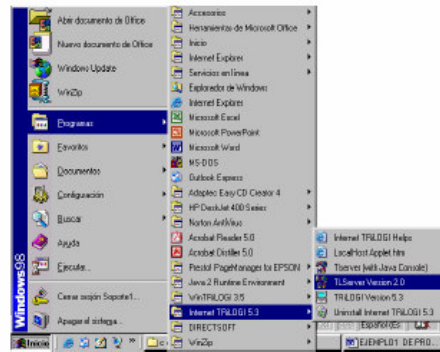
Abrir documento de Office
Nuevo documento de Office
Windows Update
WinZip
Programas
Favoritos
Documentos
Configuración
Buscar
Ayuda
Ejecutar...
Cerrar sesión Soporte1...
Apagar el sistema...
Windows98
Inicio

Accesorios
Herramientas de Microsoft Office
Inicio
Internet Explorer
Servicios en línea
Explorador de Windows
Internet Explorer
Microsoft Excel
Microsoft PowerPoint
Microsoft Word
MS-DOS
Outlook Express
Adaptec Easy CD Creator 4
HP DeskJet 400 Series
Norton AntiVirus
Acrobat Reader 5.0
Acrobat Distiller 5.0
Presto! PageManager for EPSON
Java 2 Runtime Environment
WinTRILOGI 3.5
Internet TRILOGI 5.3
DIRECTSOFT
WinZip

Internet TRILOGI Helps
LocalHost Applet.htm
TLserver (with Java Console)
TLServer Version 2.0
TRILOGI Version 5.3
Uninstall Internet TRILOGI 5.3

Españolos
EJEMPLO1 DE PRO...